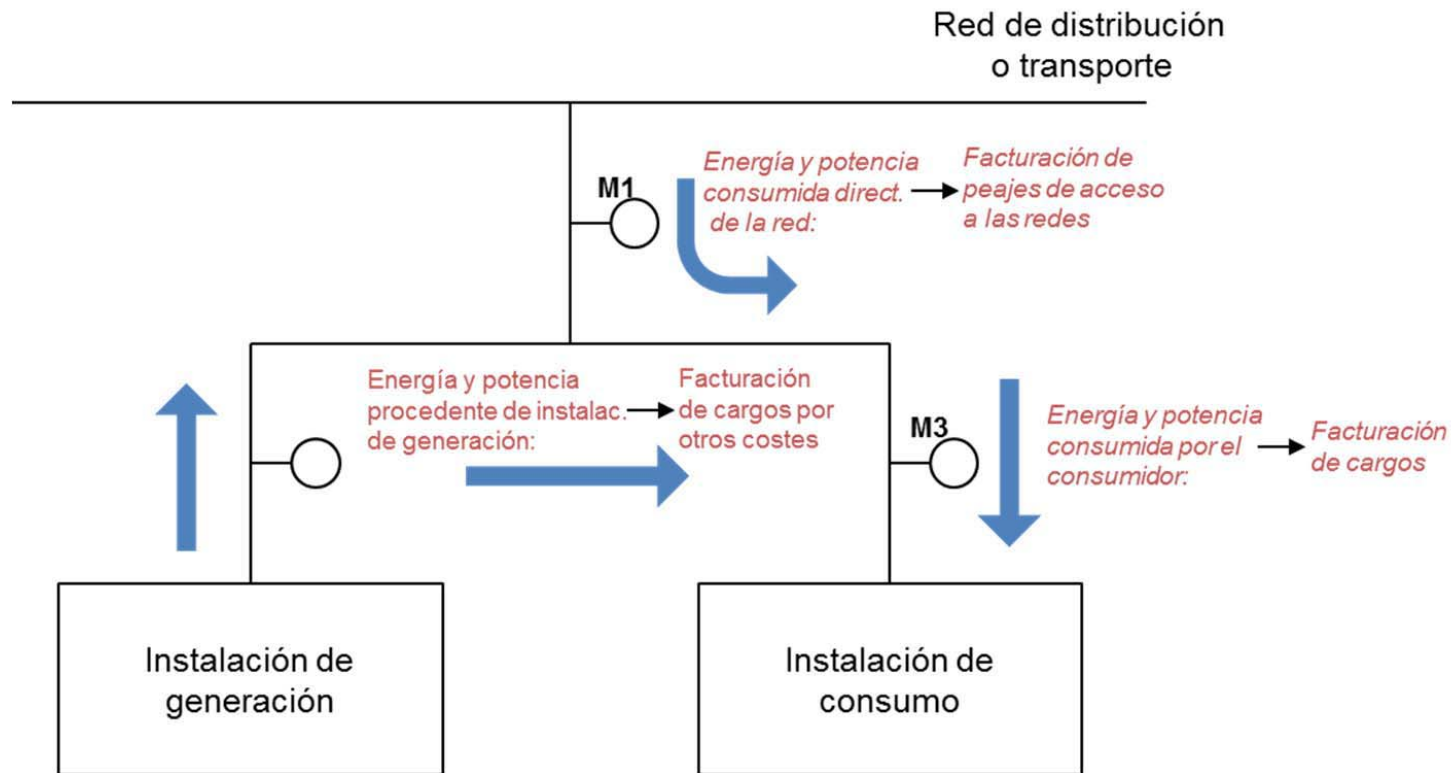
Red de distribución o transporte

M1

Energía y potencia consumida direct. de la red:

Facturación de peajes de acceso a las redes

Energía y potencia procedente de instalac. de generación:

Facturación de cargos por otros costes

M3

Energía y potencia consumida por el consumidor:

Facturación de cargos

Instalación de generación

Instalación de consumo